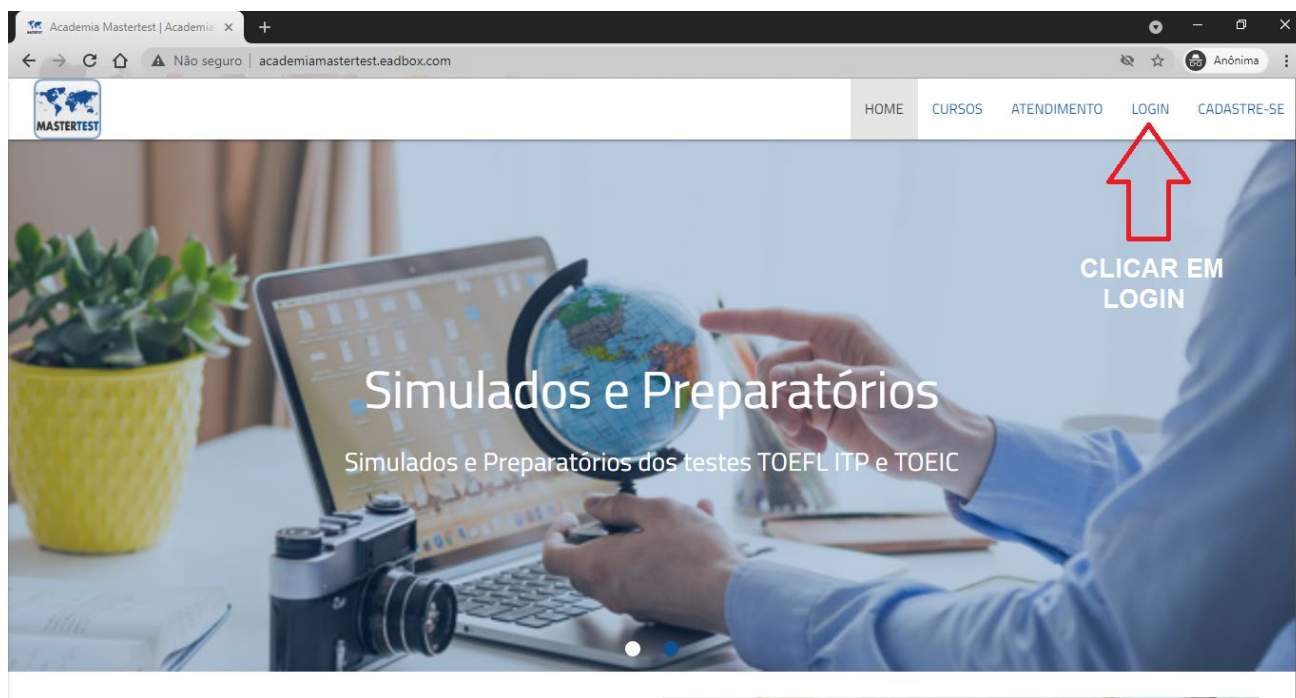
Academia Mastertest | Academia ×
+
Não seguro | academiamastertest.eadbox.com
Anônima

MASTERTEST

HOME
CURSOS
ATENDIMENTO
LOGIN
CADASTRE-SE

CLICAR EM LOGIN

Simulados e Preparatórios

Simulados e Preparatórios dos testes TOEFL ITP e TOEIC